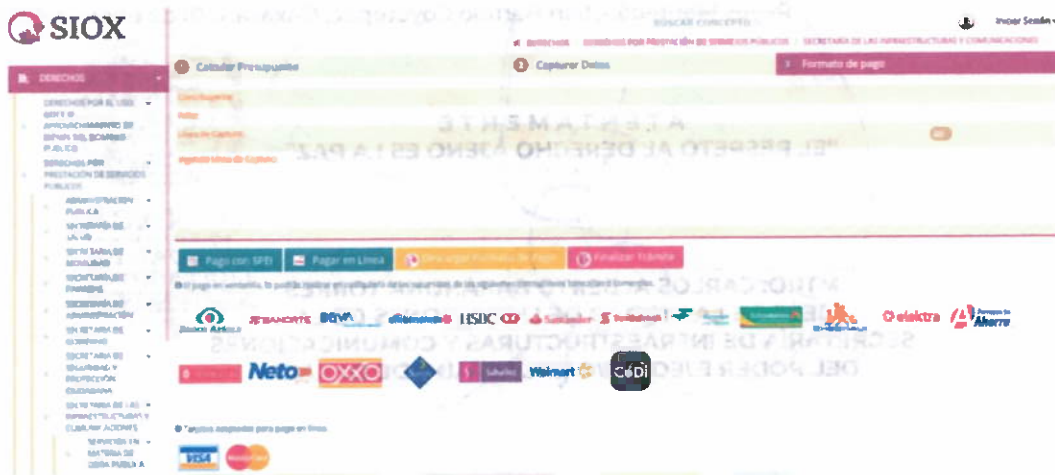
SIOX

BUSCAR CONCEPTO

Iniciar Sesión

DERECHOS | DERECHOS POR PRESTACIÓN DE SERVICIOS PÚBLICOS | SECRETARÍA DE LAS INFRAESTRUCTURAS Y COMUNICACIONES

DERECHOS

DERECHOS POR EL USO, GOCE O APROVECHAMIENTO DE BIENES DEL DOMINIO PÚBLICO

DERECHOS POR PRESTACIÓN DE SERVICIOS PÚBLICOS

ADMINISTRACIÓN PÚBLICA

SECRETARÍA DE SALUD

SECRETARÍA DE MOVILIDAD

SECRETARÍA DE FINANZAS

SECRETARÍA DE ADMINISTRACIÓN

SECRETARÍA DE GOBIERNO

SECRETARÍA DE SEGURIDAD Y PROTECCIÓN CIUDADANA

SECRETARÍA DE LAS INFRAESTRUCTURAS Y COMUNICACIONES

SERVICIOS EN MATERIA DE OBRA PÚBLICA

1 Calcular Presupuesto

2 Capturar Datos

3 Formato de pago

Contribuyente

Folio

Línea de Captura

Vigencia Línea de Captura

A T E N T A M E N T E

"EL RESPETO AL DERECHO AJENO ES LA PAZ"

Pago con SPEI

Pagar en Línea

Descargar Formato de Pago

Finalizar Trámite

El pago en ventanilla, lo podrás realizar en cualquiera de las sucursales de las siguientes Instituciones Bancarias o Comercios:

Banco Azteca BANORTE BBVA HSBC Santander Scotiabank elektra Ahorro

Neto OXXO Walmart CoDi

Tarjetas aceptadas para pago en línea.

VISA